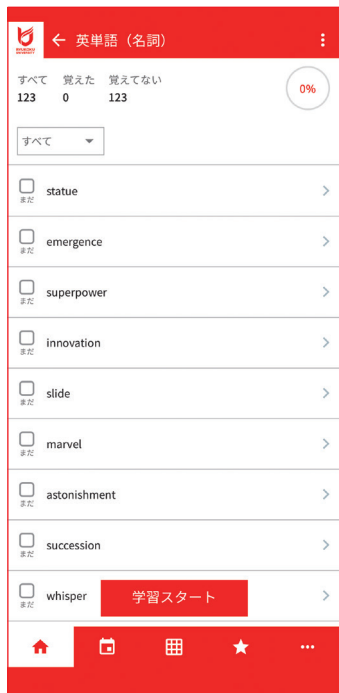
← 英単語（名詞）

すべて 覚えた 覚えてない
123 0 123

0%

すべて

まだ statue

まだ emergence

まだ superpower

まだ innovation

まだ slide

まだ marvel

まだ astonishment

まだ succession

まだ whisper

学習スタート